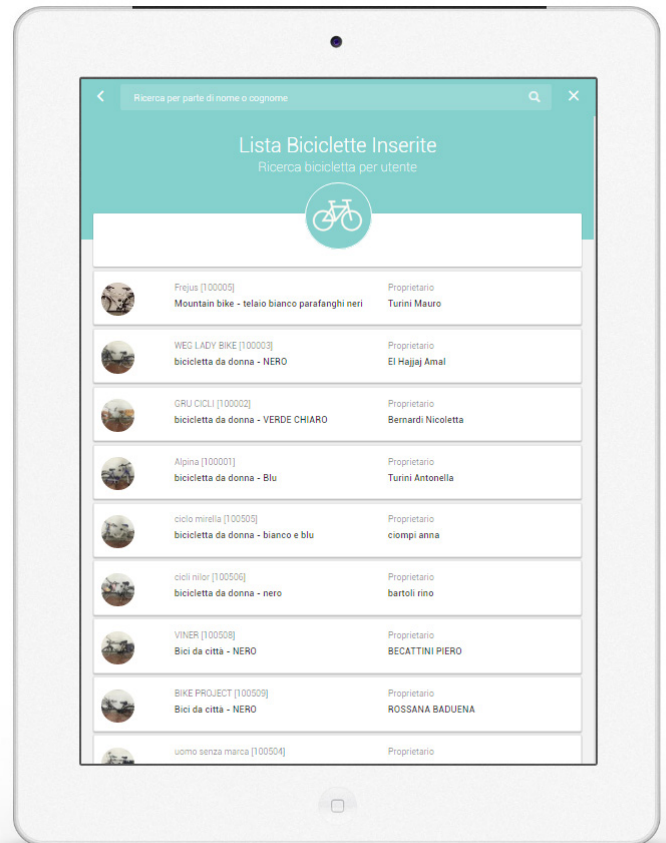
Ricerca per parte di nome o cognome

Lista Biciclette Inserite
Ricerca bicicletta per utente

Frejus [100005]
Mountain bike - telaio bianco parafanghi neri
Proprietario
Turini Mauro

WEG LADY BIKE [100003]
bicicletta da donna - NERO
Proprietario
El Hajjaj Amal

GRU CICLI [100002]
bicicletta da donna - VERDE CHIARO
Proprietario
Bernardi Nicoletta

Alpina [100001]
bicicletta da donna - Blu
Proprietario
Turini Antonella

ciclo mirella [100505]
bicicletta da donna - bianco e blu
Proprietario
ciompi anna

cicli nilor [100506]
bicicletta da donna - nero
Proprietario
bartoli rino

VINER [100508]
Bici da città - NERO
Proprietario
BECATTINI PIERO

BIKE PROJECT [100509]
Bici da città - NERO
Proprietario
ROSSANA BADUENA

uomo senza marca [100504]
Proprietario